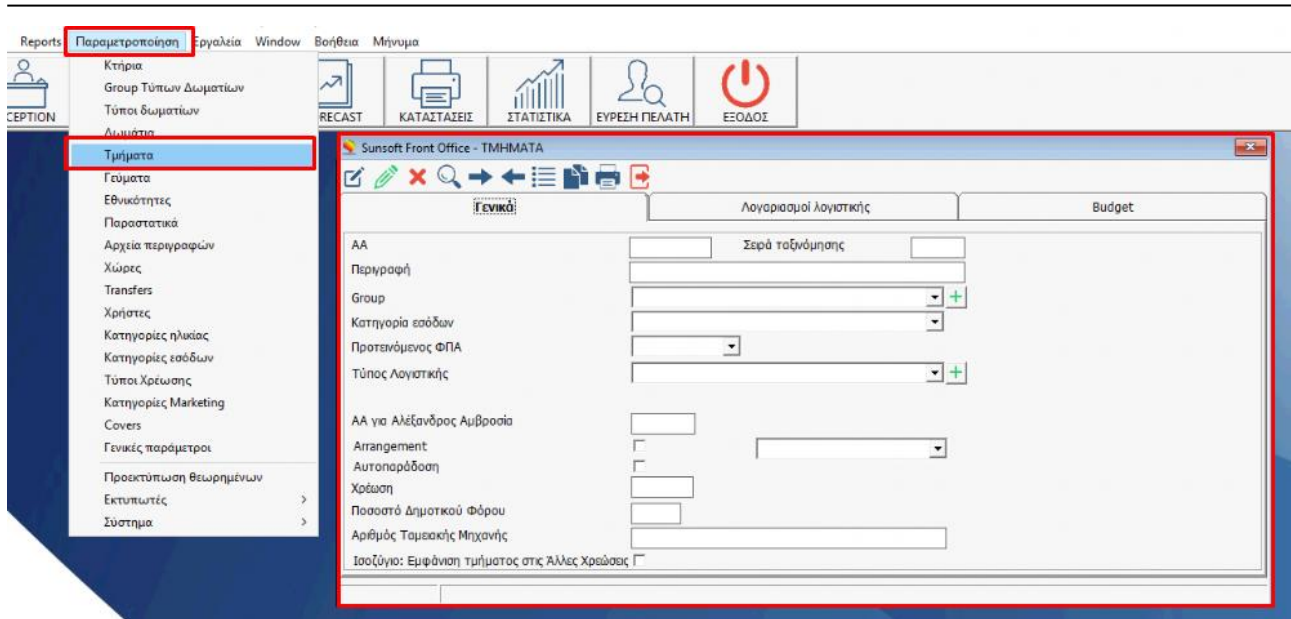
Reports Παραμετροποίηση Εργαλεία Window Βοήθεια Μήνυμα

CEPTION

Κτήρια
Group Τύπων Δωματίων
Τύποι δωματίων
Δωμάτια
Τμήματα
Γεύματα
Εθνικότητες
Παραστατικά
Αρχεία περιγραφών
Χώρες
Transfers
Χρήστες
Κατηγορίες ηλικίας
Κατηγορίες εσόδων
Τύποι Χρέωσης
Κατηγορίες Marketing
Covers
Γενικές παράμετροι
Προεκτύπωση θεωρημένων
Εκτυπωτές >
Σύστημα >

RECAST
ΚΑΤΑΣΤΑΣΕΙΣ
ΣΤΑΤΙΣΤΙΚΑ
ΕΥΡΕΣΗ ΠΕΛΑΤΗ
ΕΞΟΔΟΣ

Sunsoft Front Office - ΤΜΗΜΑΤΑ

Γενικά
Λογαριασμοί λογιστικής
Budget

ΑΑ
Σειρά ταξινόμησης
Περιγραφή
Group
Κατηγορία εσόδων
Προτεινόμενος ΦΠΑ
Τύπος Λογιστικής
ΑΑ για Αλέξανδρος Αμβροσία
Arrangement
Αυτοπαράδοση
Χρέωση
Ποσοστό Δημοτικού Φόρου
Αριθμός Ταμειακής Μηχανής
Ισοζύγιο: Εμφάνιση τμήματος στις Άλλες Χρεώσεις